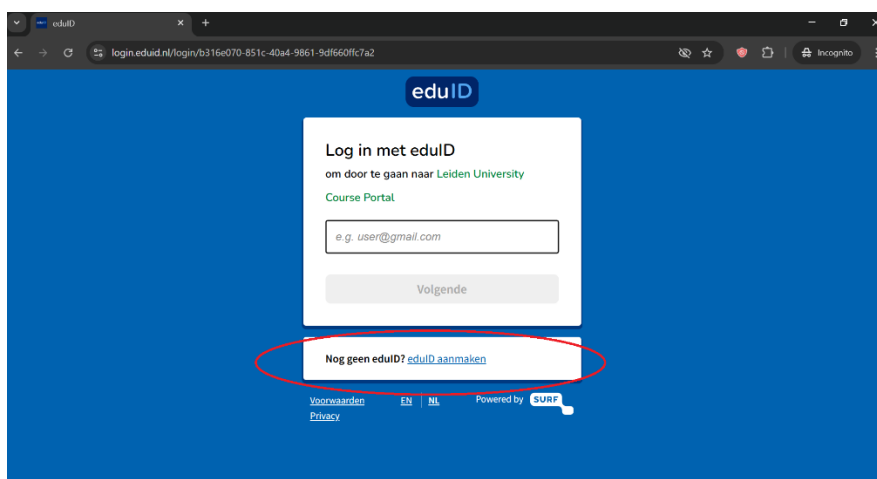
eduID
login.eduid.nl/login/b316e070-851c-40a4-9861-9df660ffc7a2
Incognito

eduID

Log in met eduID
om door te gaan naar Leiden University Course Portal

e.g. user@gmail.com

Volgende

Nog geen eduID? eduID aanmaken

Voorwaarden EN | NL Powered by SURF
Privacy